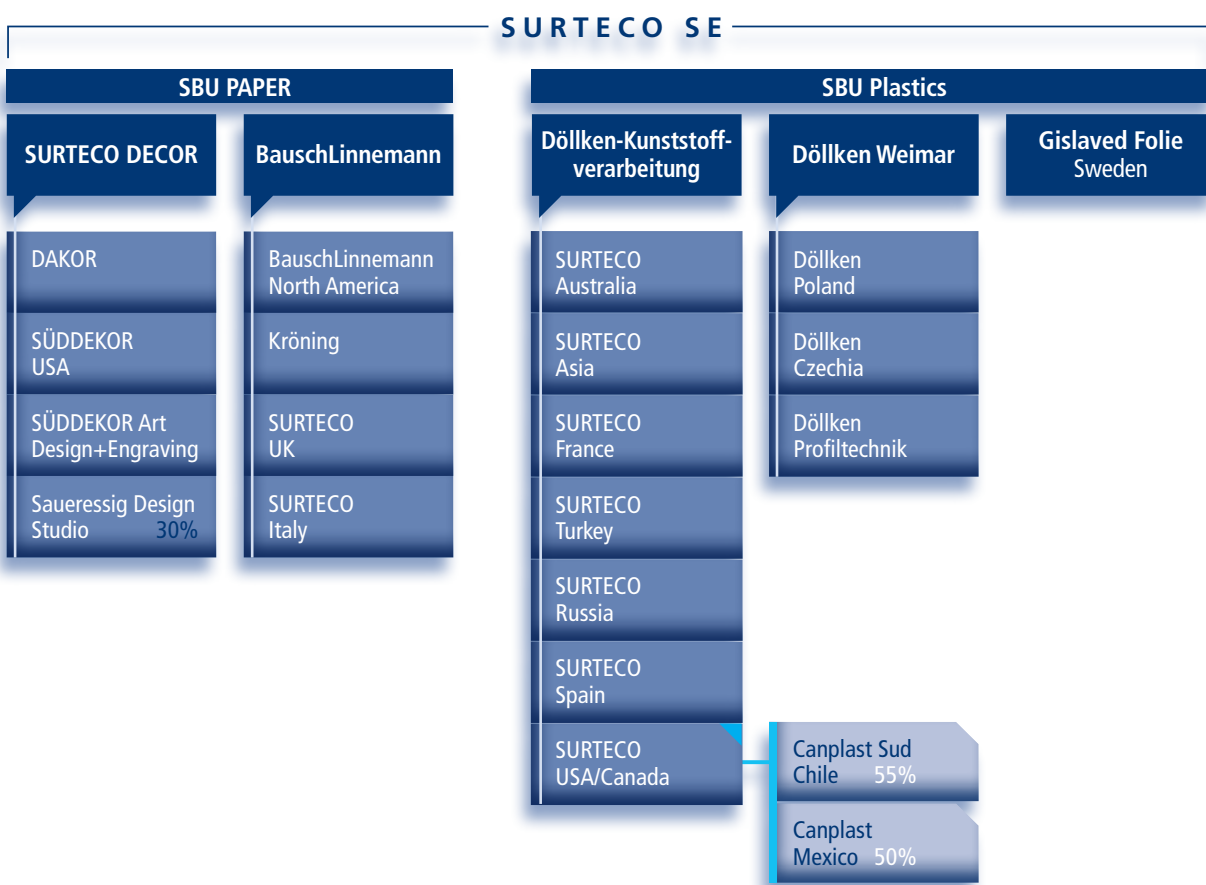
SURTECO SE

SBU PAPER

SURTECO DECOR

DAKOR

SÜDDEKOR USA

SÜDDEKOR Art Design+Engraving

Saueressig Design Studio 30%

BauschLinnemann

BauschLinnemann North America

Kröning

SURTECO UK

SURTECO Italy

SBU Plastics

Döllken-Kunststoffverarbeitung

SURTECO Australia

SURTECO Asia

SURTECO France

SURTECO Turkey

SURTECO Russia

SURTECO Spain

SURTECO USA/Canada

Canplast Sud Chile 55%

Canplast Mexico 50%

Döllken Weimar

Döllken Poland

Döllken Czechia

Döllken Profiltechnik

Gislaved Folie Sweden